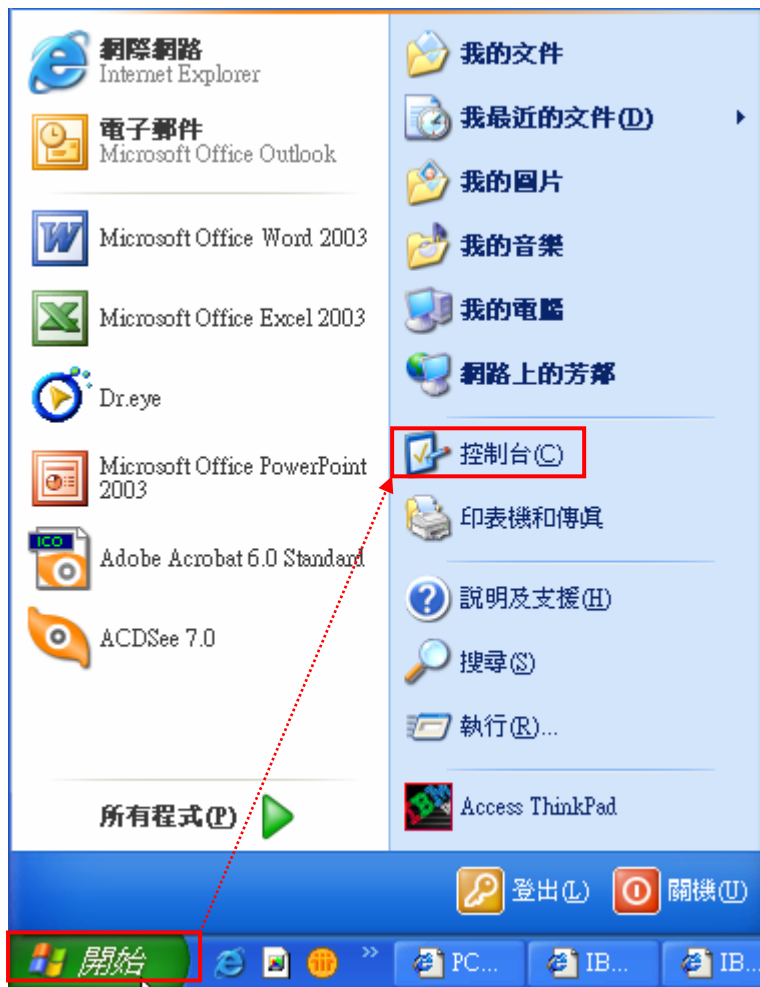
網際網路
Internet Explorer

電子郵件
Microsoft Office Outlook

Microsoft Office Word 2003

Microsoft Office Excel 2003

Dr.eye

Microsoft Office PowerPoint 2003

ICO
Adobe Acrobat 6.0 Standard

ACDSee 7.0

所有程式(P)

我的文件

我最近的文件(D)

我的圖片

我的音樂

我的電腦

網路上的芳鄰

控制台(C)

印表機和傳真

說明及支援(H)

搜尋(S)

執行(R)...

IBM
Access ThinkPad

登出(L)

關機(U)

開始

PC...

IB...

IB...